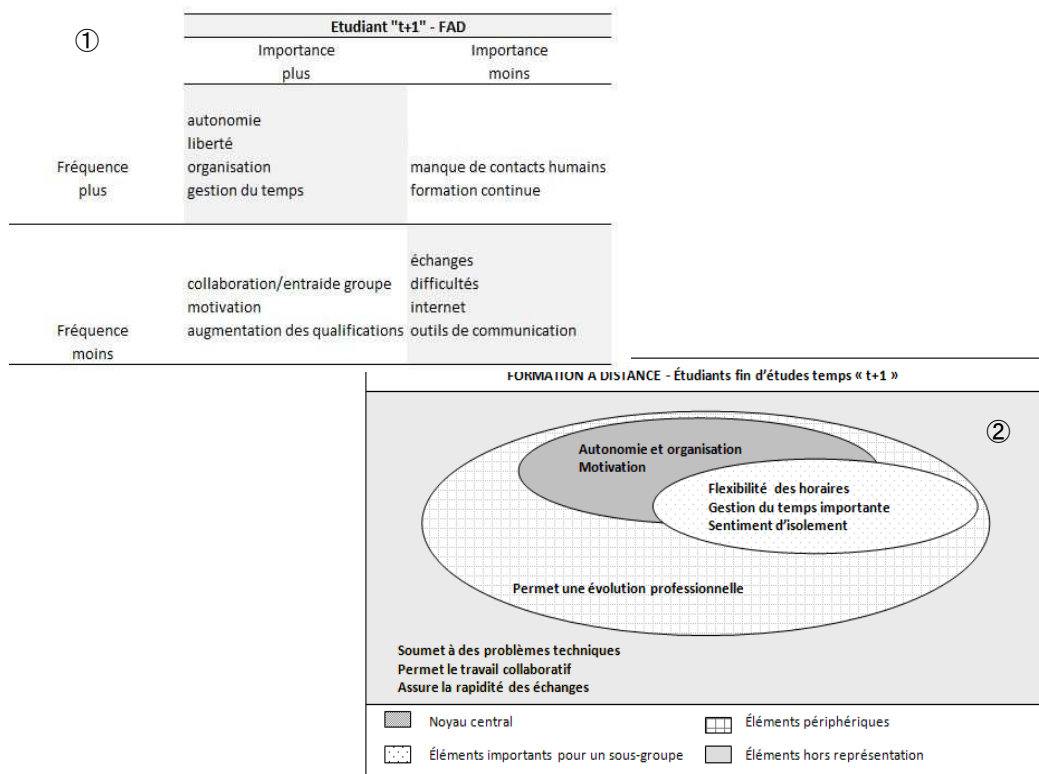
①

| | Etudiant "t+1" - FAD | |
|---|---|---|
| | Importance plus | Importance moins |
| Fréquence plus | autonomie<br>liberté<br>organisation<br>gestion du temps | manque de contacts humains<br>formation continue |
| Fréquence moins | collaboration/entraide groupe<br>motivation<br>augmentation des qualifications | échanges<br>difficultés<br>internet<br>outils de communication |

FORMATION A DISTANCE - Étudiants fin d'études temps « t+1 »

②

Autonomie et organisation
Motivation

Flexibilité des horaires
Gestion du temps importante
Sentiment d'isolement

Permet une évolution professionnelle

Soumet à des problèmes techniques
Permet le travail collaboratif
Assure la rapidité des échanges

Noyau central
Éléments périphériques
Éléments importants pour un sous-groupe
Éléments hors représentation